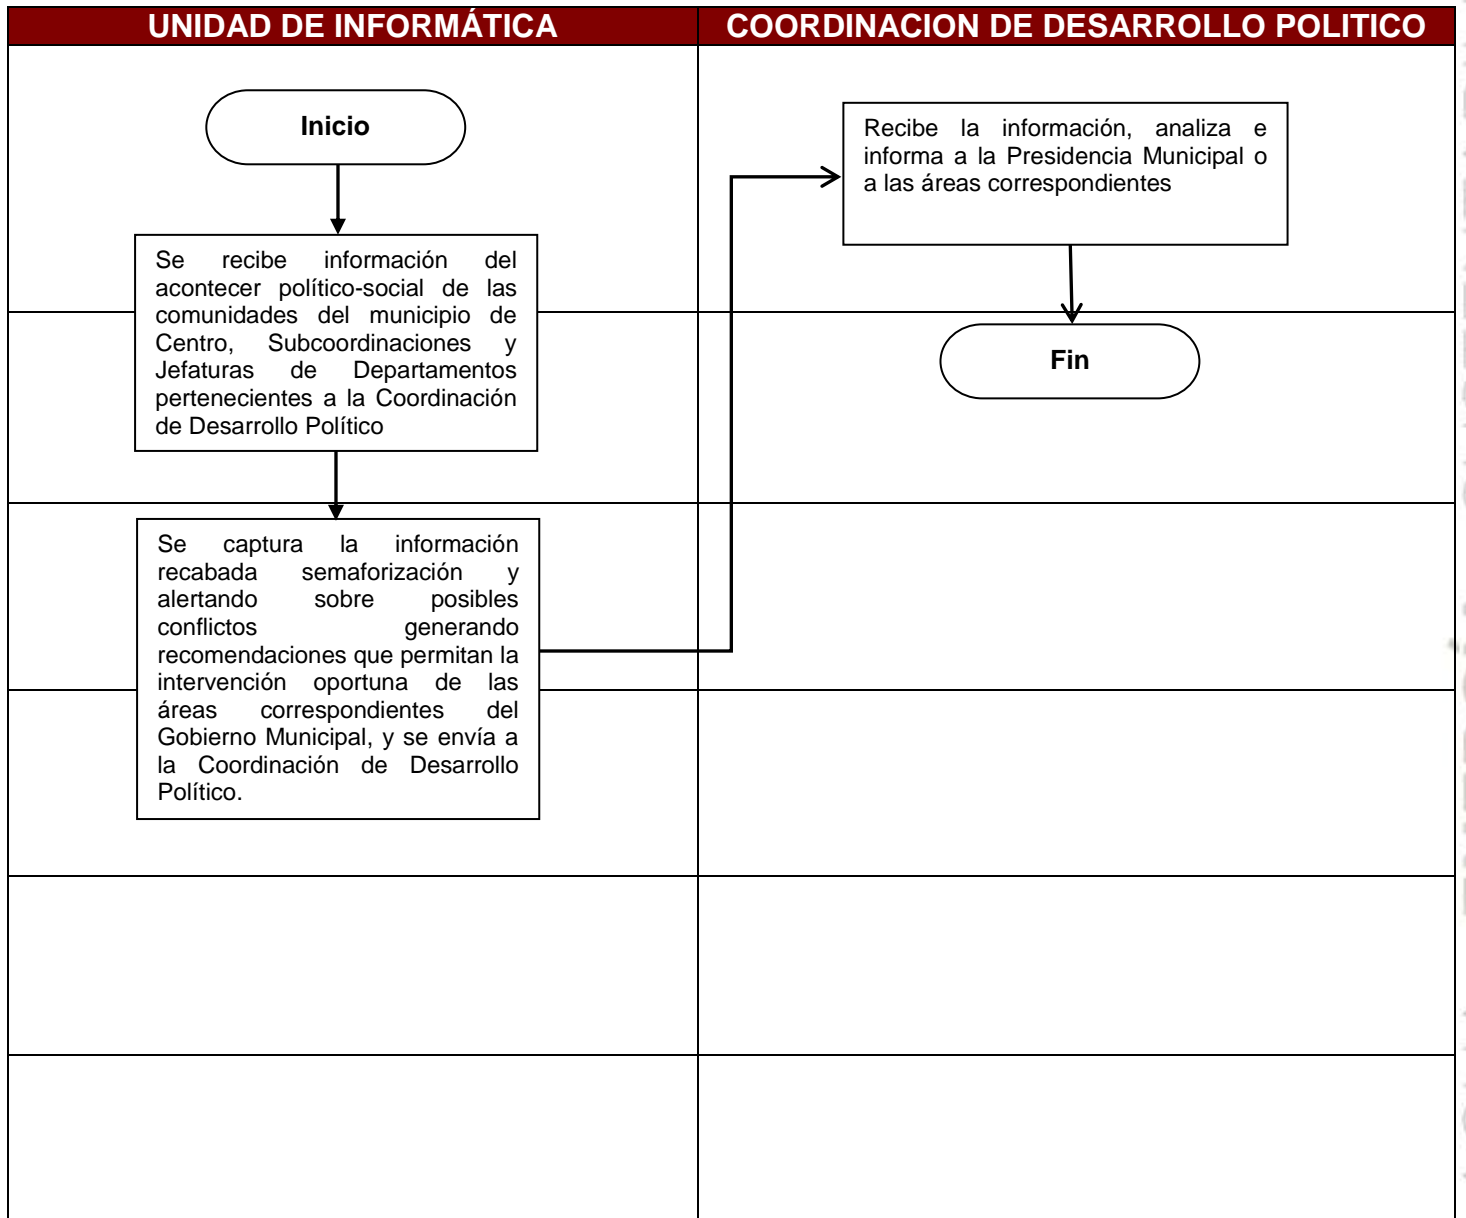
UNIDAD DE INFORMÁTICA

COORDINACION DE DESARROLLO POLITICO

Inicio

Se recibe información del acontecer político-social de las comunidades del municipio de Centro, Subcoordinaciones y Jefaturas de Departamentos pertenecientes a la Coordinación de Desarrollo Político

Se captura la información recabada semaforización y alertando sobre posibles conflictos generando recomendaciones que permitan la intervención oportuna de las áreas correspondientes del Gobierno Municipal, y se envía a la Coordinación de Desarrollo Político.

Recibe la información, analiza e informa a la Presidencia Municipal o a las áreas correspondientes

Fin